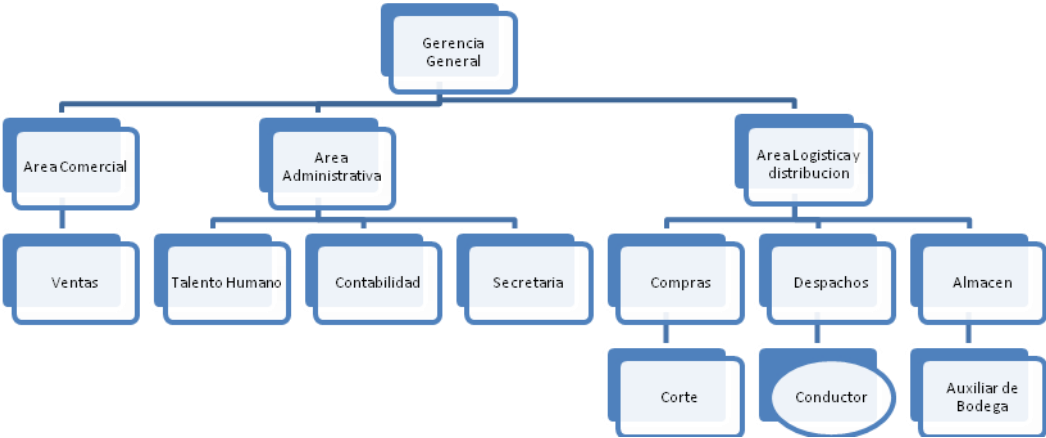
Gerencia General

Area Comercial

Area Administrativa

Area Logistica y distribucion

Ventas

Talento Humano

Contabilidad

Secretaria

Compras

Despachos

Almacen

Corte

Conductor

Auxiliar de Bodega